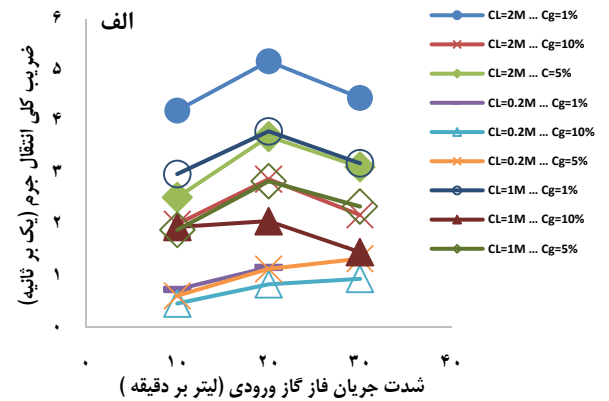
الف

۶
۵
۴
۳
۲
۱
۰

ضریب کلی انتقال جرم (یک بر ثانیه)

۰
۱۰
۲۰
۳۰
۴۰

شدت جریان فاز گاز ورودی (لیتر بر دقیقه )

CL=2M ... Cg=1%
CL=2M ... Cg=10%
CL=2M ... C=5%
CL=0.2M ... Cg=1%
CL=0.2M ... Cg=10%
CL=0.2M ... Cg=5%
CL=1M ... Cg=1%
CL=1M ... Cg=10%
CL=1M ... Cg=5%